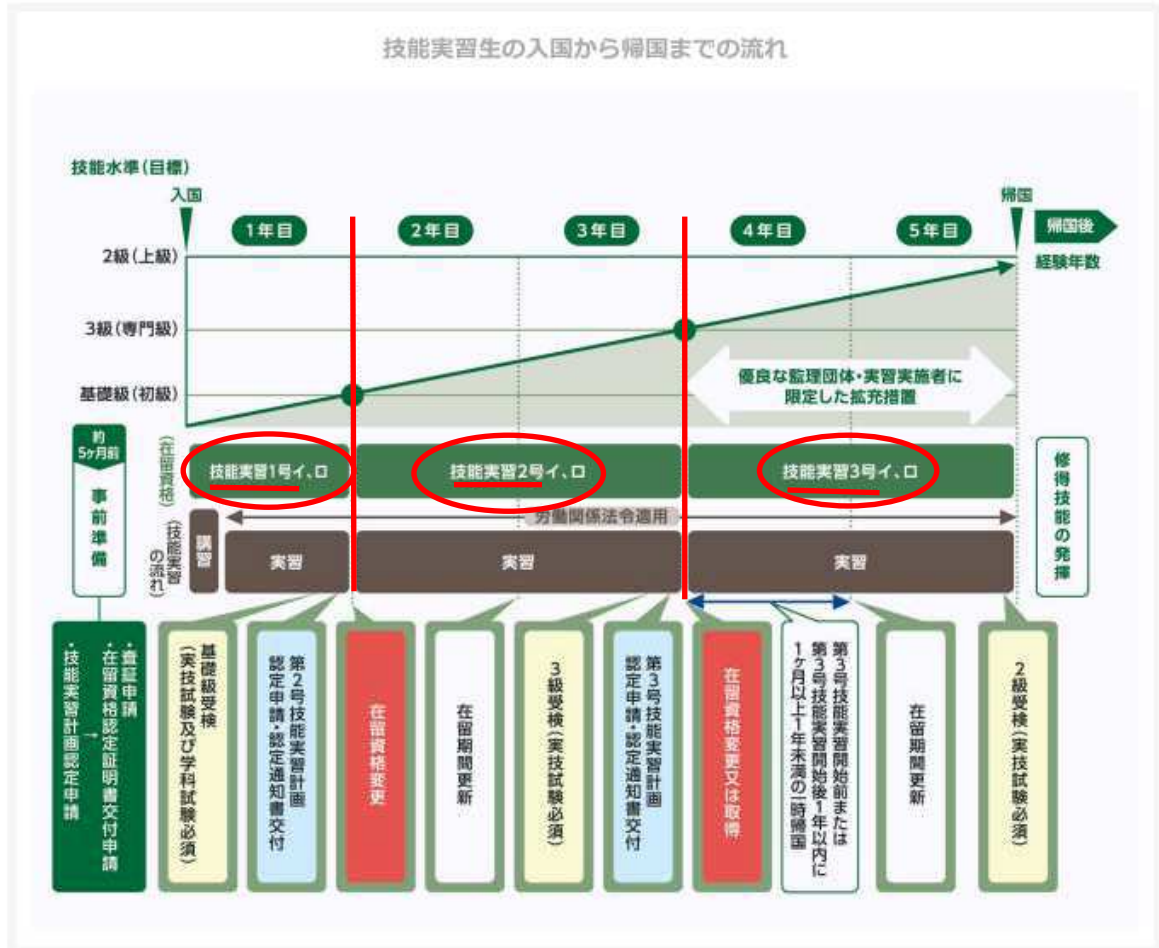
技能実習生の入国から帰国までの流れ

技能水準(目標)

入国

帰国

1年目

2年目

3年目

4年目

5年目

帰国後 経験年数

2級(上級)

3級(専門級)

基礎級(初級)

優良な監理団体・実習実施者に限定した拡充措置

約5ヶ月前

事前準備

(在留資格)

技能実習1号イ、ロ

技能実習2号イ、ロ

技能実習3号イ、ロ

修得技能の発揮

(技能実習の流れ)

講習

労働関係法令適用

実習

実習

実習

・査証申請
・在留資格認定証明書交付申請
↑
・技能実習計画認定申請

基礎級受検(実技試験及び学科試験必須)

第2号技能実習計画認定申請・認定通知書交付

在留資格変更

在留期間更新

3級受検(実技試験必須)

第3号技能実習計画認定申請・認定通知書交付

在留資格変更又は取得

第3号技能実習開始前または第3号技能実習開始後1年以内に1ヶ月以上1年未満の一時帰国

在留期間更新

2級受検(実技試験必須)